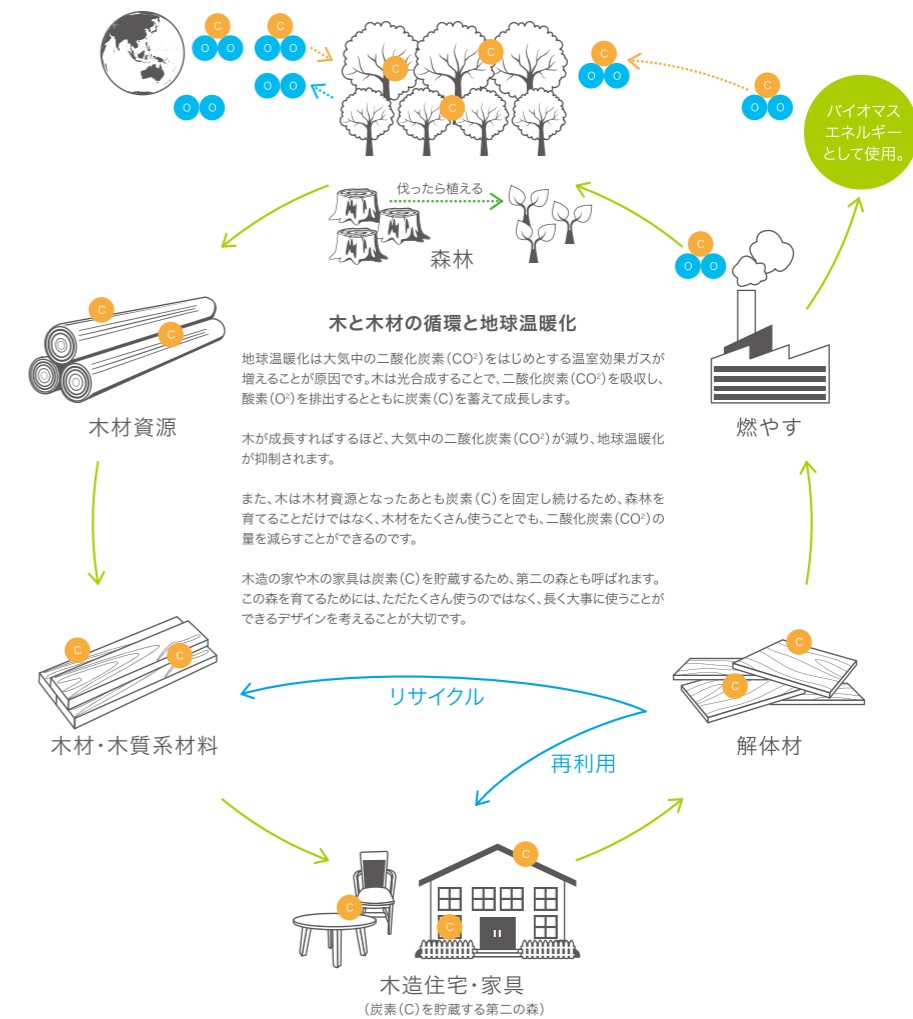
C
O O
C
O O
O O
O O
C
C
C
C
O O
C
O O
バイオマスエネルギーとして使用。

伐ったら植える

森林

C
O O

C
C

木材資源

木と木材の循環と地球温暖化

地球温暖化は大気中の二酸化炭素（$CO^2$）をはじめとする温室効果ガスが増えることが原因です。木は光合成することで、二酸化炭素（$CO^2$）を吸収し、酸素（$O^2$）を排出するとともに炭素（C）を蓄えて成長します。

木が成長すればするほど、大気中の二酸化炭素（$CO^2$）が減り、地球温暖化が抑制されます。

また、木は木材資源となったあとも炭素（C）を固定し続けるため、森林を育てることだけではなく、木材をたくさん使うことでも、二酸化炭素（$CO^2$）の量を減らすことができるのです。

木造の家や木の家具は炭素（C）を貯蔵するため、第二の森とも呼ばれます。この森を育てるためには、ただたくさん使うのではなく、長く大事に使うことができるデザインを考えることが大切です。

燃やす

C
C

木材・木質系材料

リサイクル

再利用

C
C

解体材

C
C
C

木造住宅・家具
（炭素（C）を貯蔵する第二の森）